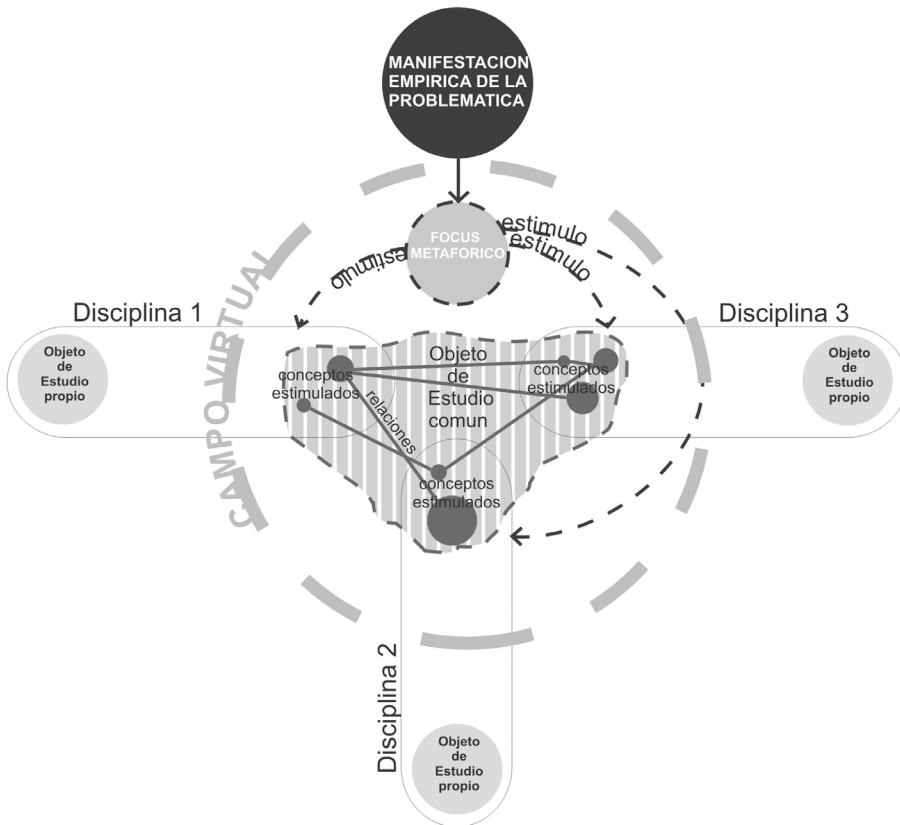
MANIFESTACION EMPIRICA DE LA PROBLEMATICA

FOCUS METAFORICO

estimulo

estimulo

estimulo

CAMPO VIRTUAL

Disciplina 1

Objeto de Estudio propio

conceptos estimulados

relaciones

Objeto de Estudio comun

conceptos estimulados

Disciplina 3

Objeto de Estudio propio

conceptos estimulados

Disciplina 2

Objeto de Estudio propio